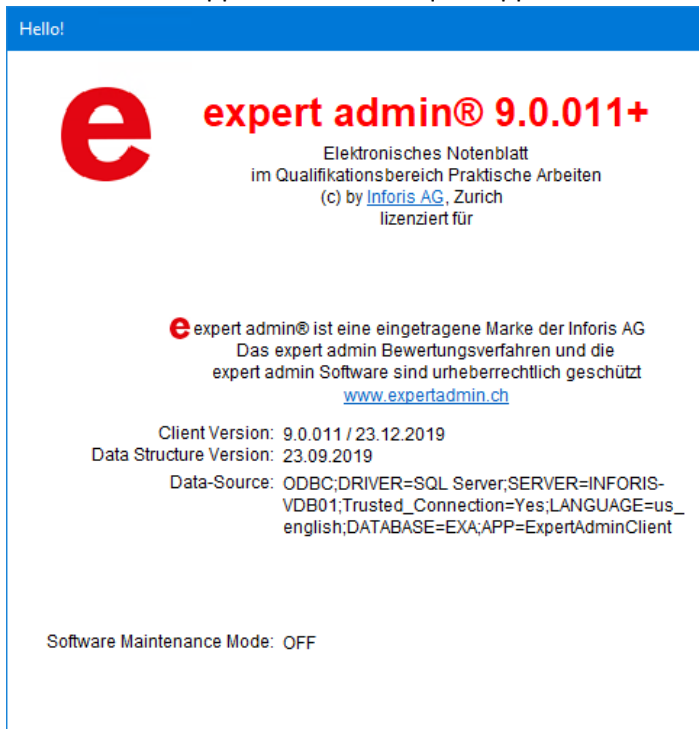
Hello!

expert admin® 9.0.011+

Elektronisches Notenblatt
im Qualifikationsbereich Praktische Arbeiten
(c) by Inforis AG, Zurich
lizenziert für

expert admin® ist eine eingetragene Marke der Inforis AG
Das expert admin Bewertungsverfahren und die
expert admin Software sind urheberrechtlich geschützt
www.expertadmin.ch

| | |
|---|---|
| Client Version: | 9.0.011 / 23.12.2019 |
| Data Structure Version: | 23.09.2019 |
| Data-Source: | ODBC;DRIVER=SQL Server;SERVER=INFORIS-VDB01;Trusted_Connection=Yes;LANGUAGE=us_english;DATABASE=EXA;APP=ExpertAdminClient |

Software Maintenance Mode: OFF